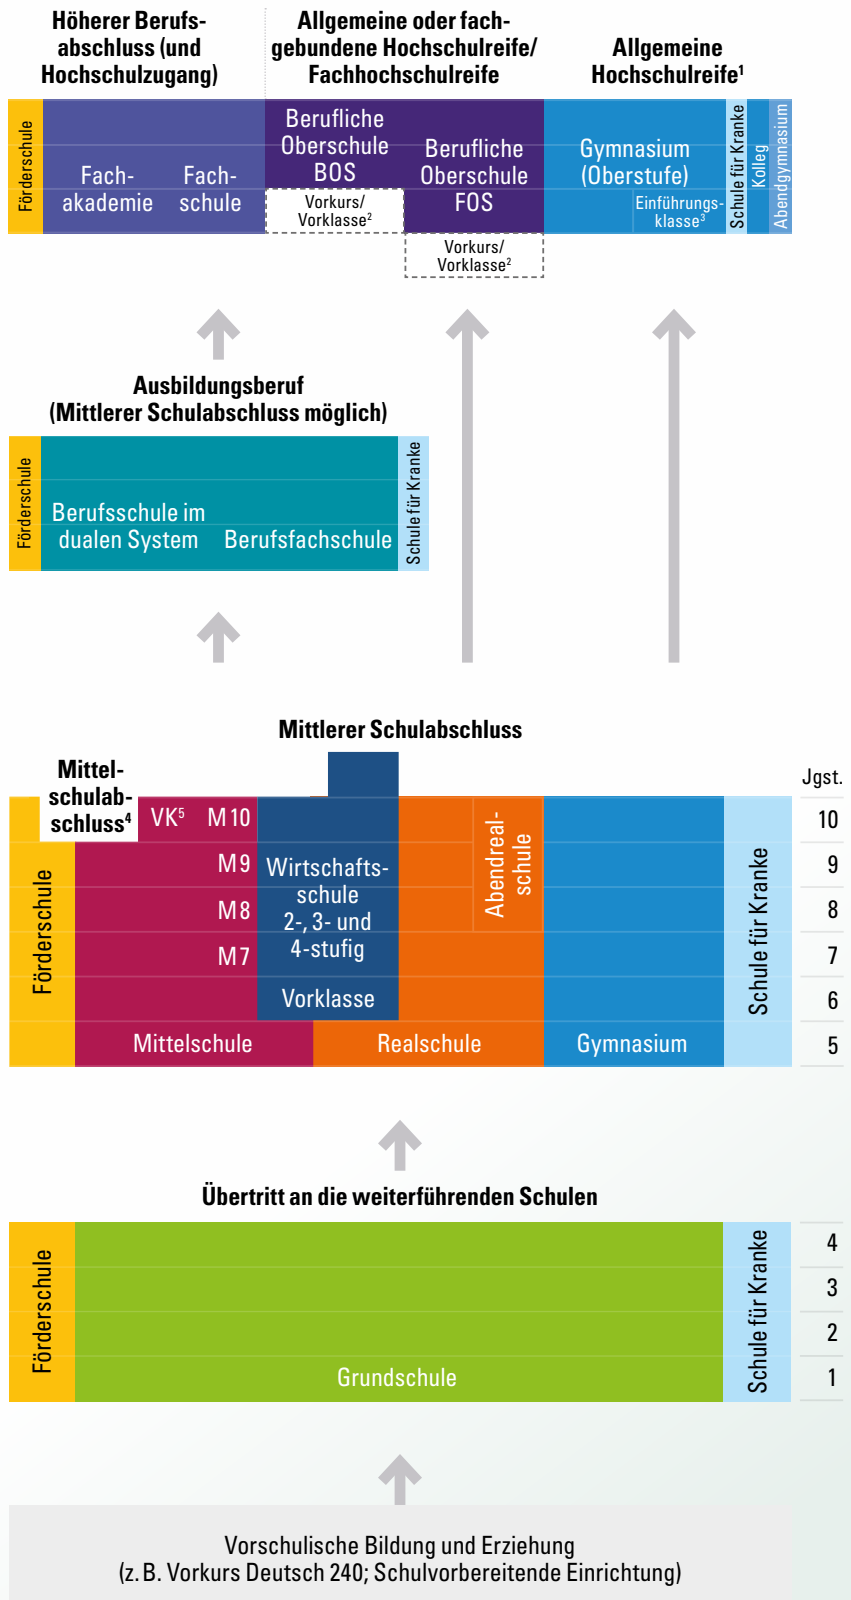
Höherer Berufsabschluss (und Hochschulzugang)

Allgemeine oder fachgebundene Hochschulreife/ Fachhochschulreife

Allgemeine Hochschulreife¹

Förderschule

Fachakademie

Fachschule

Berufliche Oberschule BOS

Vorkurs/ Vorklasse²

Berufliche Oberschule FOS

Vorkurs/ Vorklasse²

Gymnasium (Oberstufe)

Einführungsklasse³

Schule für Kranke

Kolleg

Abendgymnasium

Ausbildungsberuf (Mittlerer Schulabschluss möglich)

Förderschule

Berufsschule im dualen System

Berufsfachschule

Schule für Kranke

Mittlerer Schulabschluss

Mittelschulabschluss⁴

Jgst.

VK⁵ M10

M9

M8

M7

Wirtschaftsschule 2-, 3- und 4-stufig

Vorklasse

Abendrealschule

Förderschule

Mittelschule

Realschule

Gymnasium

Schule für Kranke

10
9
8
7
6
5

Übertritt an die weiterführenden Schulen

Förderschule

Grundschule

Schule für Kranke

4
3
2
1

Vorschulische Bildung und Erziehung
(z. B. Vorkurs Deutsch 240; Schulvorbereitende Einrichtung)